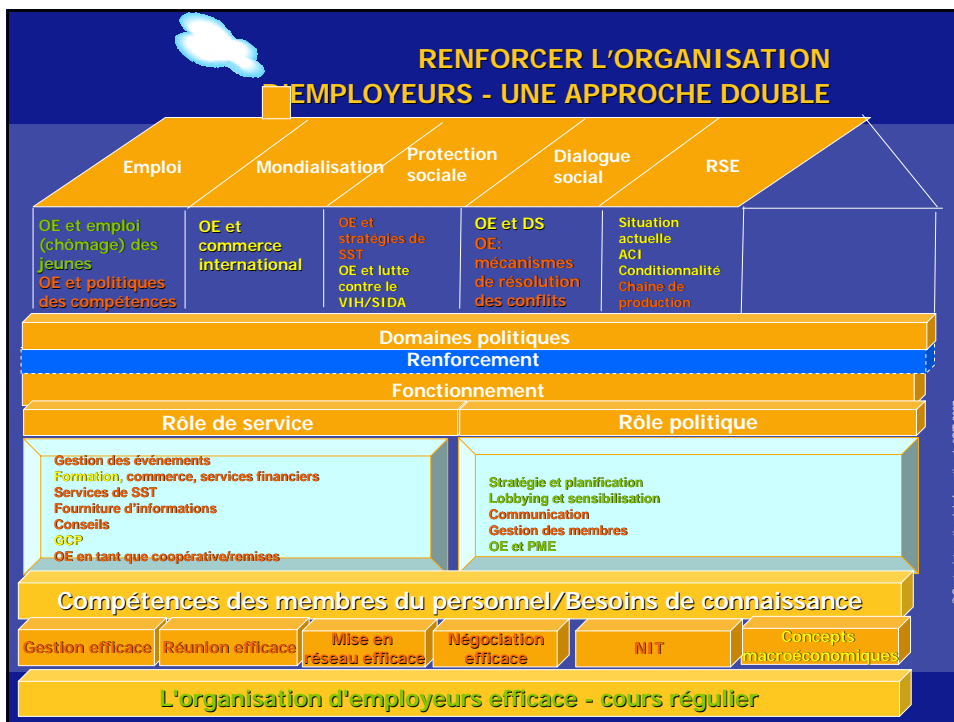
RENFORCER L'ORGANISATION D'EMPLOYEURS - UNE APPROCHE DOUBLE

Emploi

Mondialisation

Protection sociale

Dialogue social

RSE

OE et emploi (chômage) des jeunes
OE et politiques des compétences

OE et commerce international

OE et stratégies de SST
OE et lutte contre le VIH/SIDA

OE et DS
OE: mécanismes de résolution des conflits

Situation actuelle
ACI
Conditionnalité
Chaîne de production

Domaines politiques

Renforcement

Fonctionnement

Rôle de service

Rôle politique

Gestion des événements
Formation, commerce, services financiers
Services de SST
Fourniture d'informations
Conseils
GCP
OE en tant que coopérative/remises

Stratégie et planification
Lobbying et sensibilisation
Communication
Gestion des membres
OE et PME

Compétences des membres du personnel/Besoins de connaissance

Gestion efficace

Réunion efficace

Mise en réseau efficace

Négociation efficace

NIT

Concepts macroéconomiques

L'organisation d'employeurs efficace - cours régulier